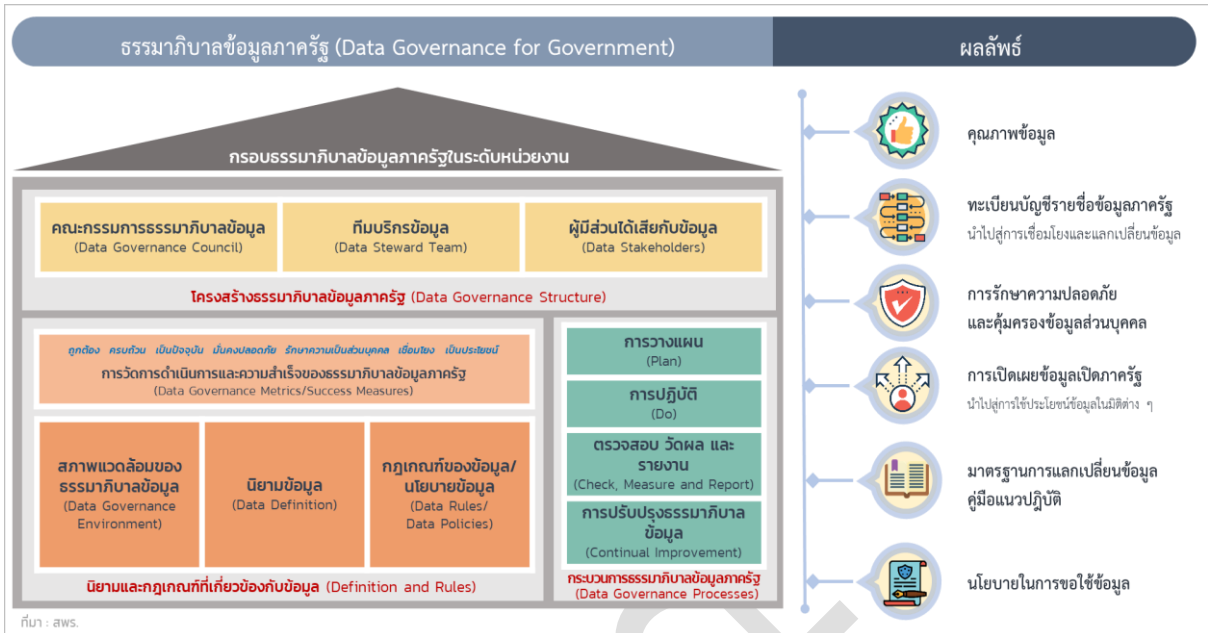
ธรรมาภิบาลข้อมูลภาครัฐ (Data Governance for Government)

ผลลัพธ์

กรอบธรรมาภิบาลข้อมูลภาครัฐในระดับหน่วยงาน

คณะกรรมการธรรมาภิบาลข้อมูล (Data Governance Council)

ทีมบริกรข้อมูล (Data Steward Team)

ผู้มีส่วนได้เสียกับข้อมูล (Data Stakeholders)

โครงสร้างธรรมาภิบาลข้อมูลภาครัฐ (Data Governance Structure)

ถูกต้อง ครบถ้วน เป็นปัจจุบัน มั่นคงปลอดภัย รักษาความเป็นส่วนบุคคล เชื่อมโยง เป็นประโยชน์

การวัดการดำเนินการและความสำเร็จของธรรมาภิบาลข้อมูลภาครัฐ (Data Governance Metrics/Success Measures)

สภาพแวดล้อมของธรรมาภิบาลข้อมูล (Data Governance Environment)

นิยามข้อมูล (Data Definition)

กฎเกณฑ์ของข้อมูล/นโยบายข้อมูล (Data Rules/ Data Policies)

นิยามและกฎเกณฑ์ที่เกี่ยวข้องกับข้อมูล (Definition and Rules)

การวางแผน (Plan)

การปฏิบัติ (Do)

ตรวจสอบ วัดผล และรายงาน (Check, Measure and Report)

การปรับปรุงธรรมาภิบาลข้อมูล (Continual Improvement)

กระบวนการธรรมาภิบาลข้อมูลภาครัฐ (Data Governance Processes)

ที่มา : สพร.

คุณภาพข้อมูล

ทะเบียนบัญชีรายชื่อข้อมูลภาครัฐ
นำไปสู่การเชื่อมโยงและแลกเปลี่ยนข้อมูล

การรักษาความปลอดภัยและคุ้มครองข้อมูลส่วนบุคคล

การเปิดเผยข้อมูลเปิดภาครัฐ
นำไปสู่การใช้ประโยชน์ข้อมูลในมิติต่าง ๆ

มาตรฐานการแลกเปลี่ยนข้อมูล
คู่มือแนวปฏิบัติ

นโยบายในการขอใช้ข้อมูล